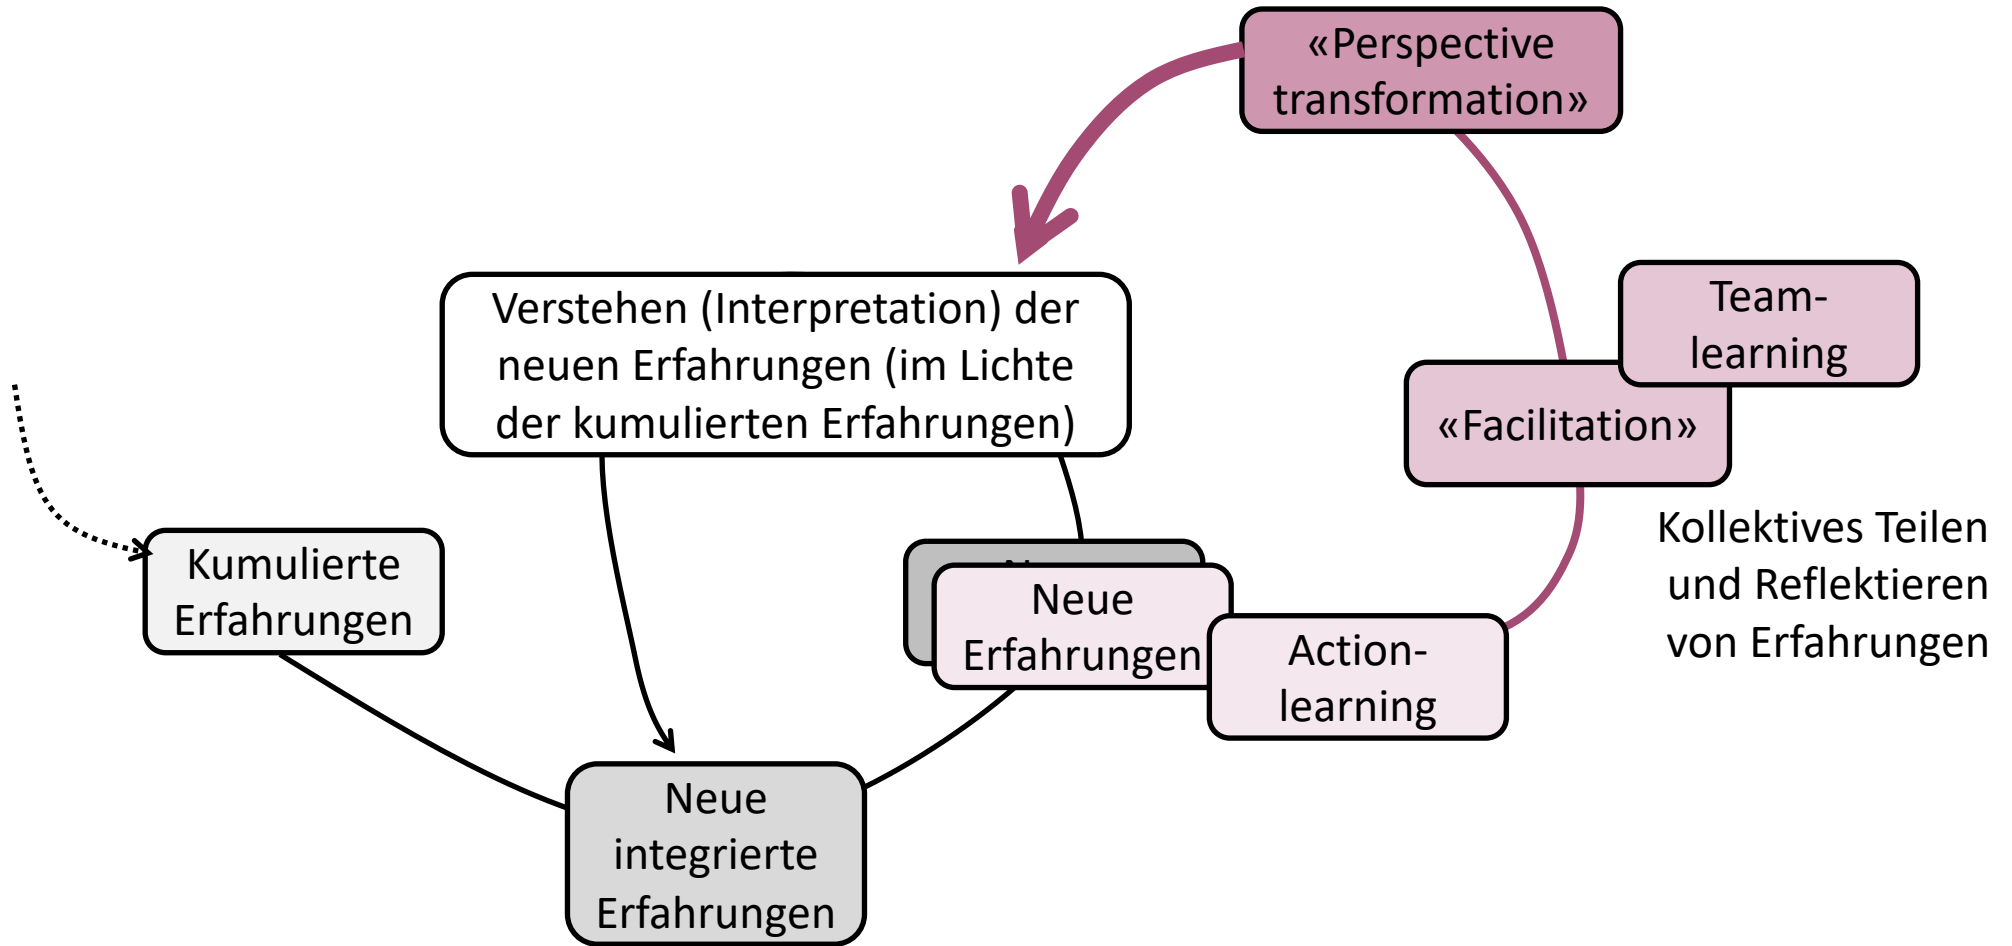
«Perspective transformation»

Verstehen (Interpretation) der neuen Erfahrungen (im Lichte der kumulierten Erfahrungen)

Team-learning

«Facilitation»

Kollektives Teilen und Reflektieren von Erfahrungen

Kumulierte Erfahrungen

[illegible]

Neue Erfahrungen

Action-learning

Neue integrierte Erfahrungen